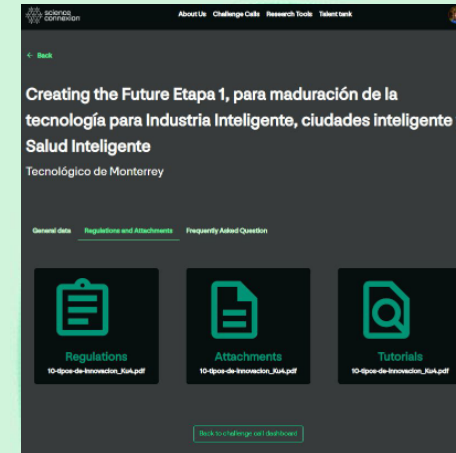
science connexion

About Us Challenge Calls Research Tools Talent tank

← Back

Creating the Future Etapa 1, para maduración de la tecnología para Industria Inteligente, ciudades inteligente Salud Inteligente

Tecnológico de Monterrey

General data Regulations and Attachments Frequently Asked Question

Regulations
10-tipos-de-innovacion_Ku4.pdf

Attachments
10-tipos-de-innovacion_Ku4.pdf

Tutorials
10-tipos-de-innovacion_Ku4.pdf

Back to challenge call dashboard